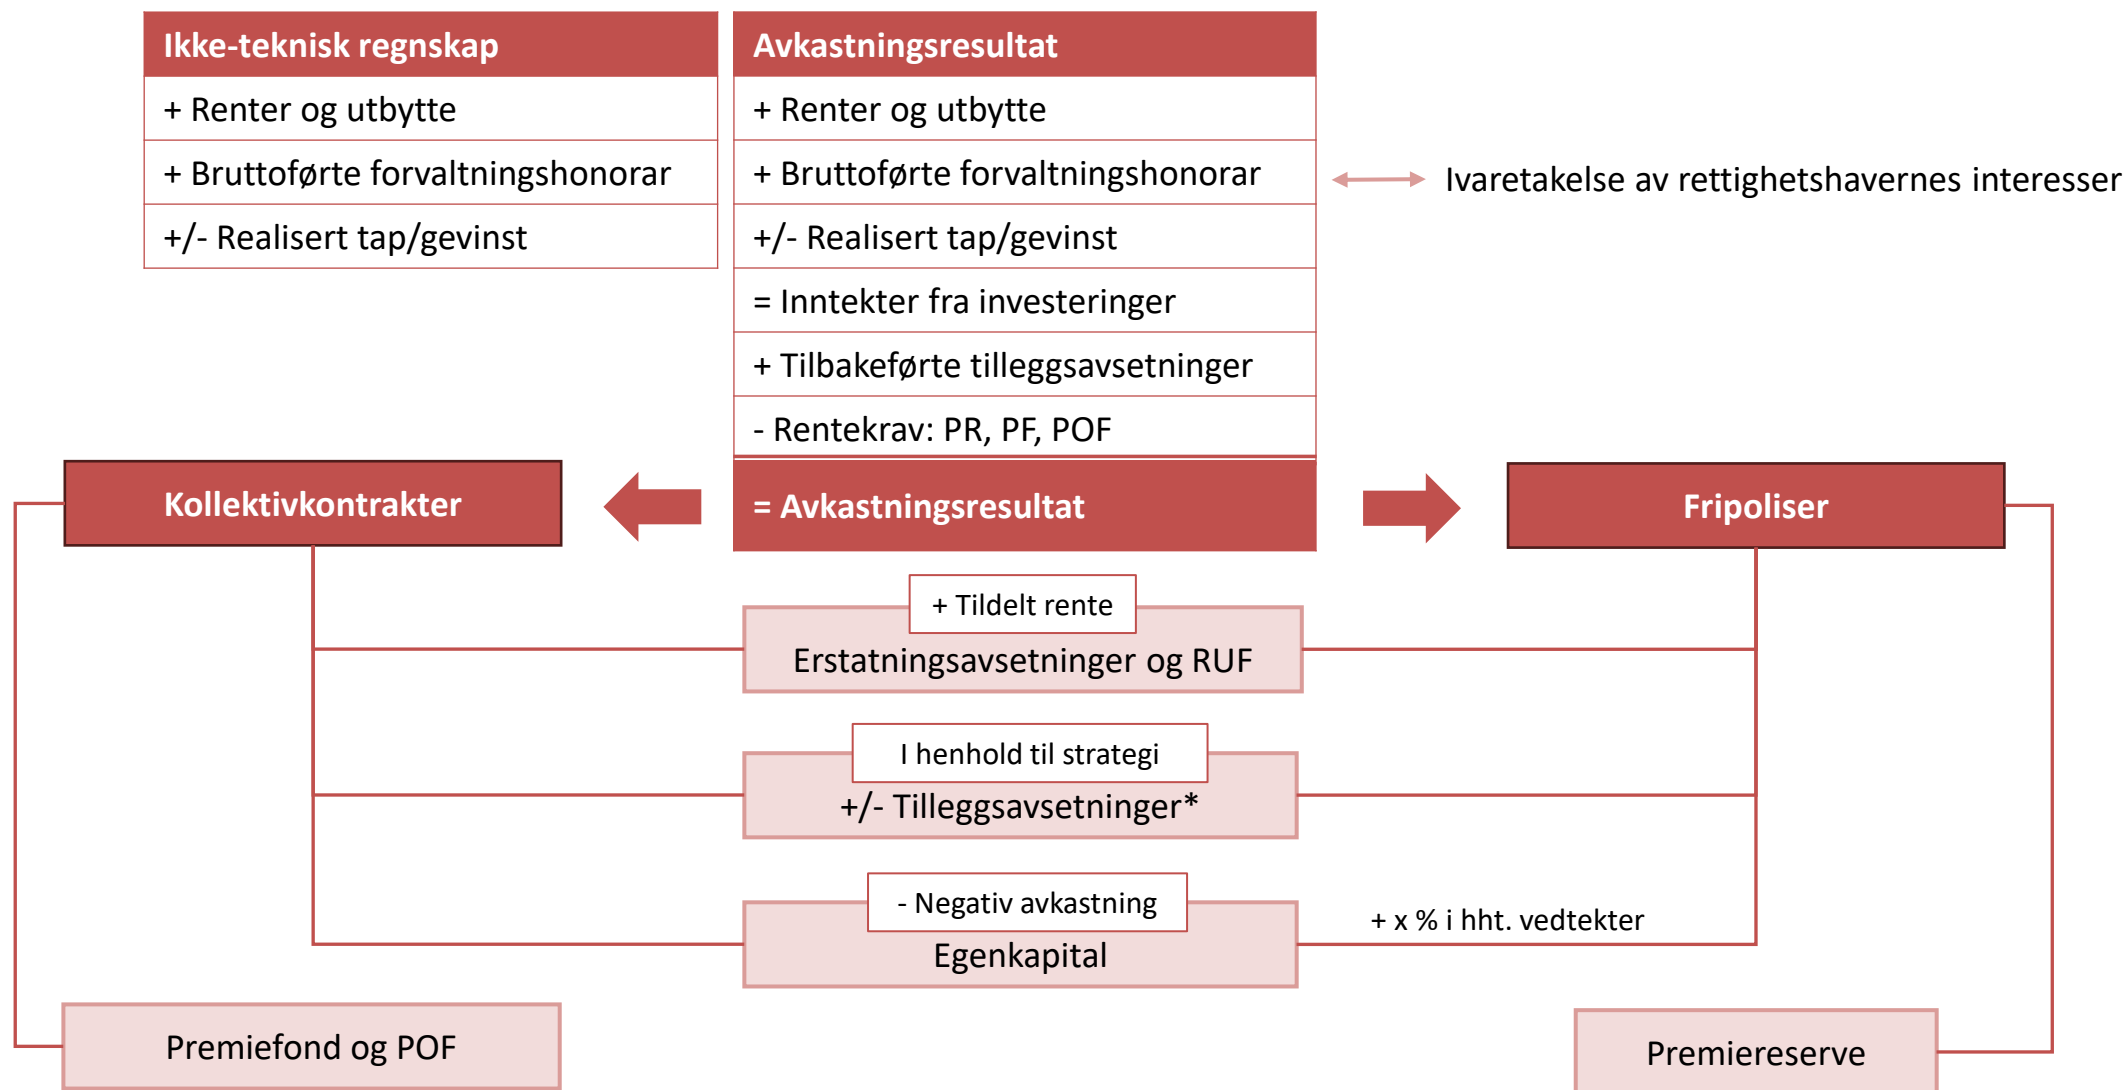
| Ikke-teknisk regnskap |
|---|
| + Renter og utbytte |
| + Bruttoførte forvaltningshonorar |
| +/- Realisert tap/gevinst |

| Avkastningsresultat |
|---|
| + Renter og utbytte |
| + Bruttoførte forvaltningshonorar |
| +/- Realisert tap/gevinst |
| = Inntekter fra investeringer |
| + Tilbakeførte tilleggsavsetninger |
| - Rentekrav: PR, PF, POF |
| = Avkastningsresultat |

Ivaretakelse av rettighetshavernes interesser

Kollektivkontrakter

Fripoliser

+ Tildelt rente

Erstatningsavsetninger og RUF

I henhold til strategi

+/- Tilleggsavsetninger*

- Negativ avkastning

Egenkapital

+ x % i hht. vedtekter

Premiefond og POF

Premiereserve